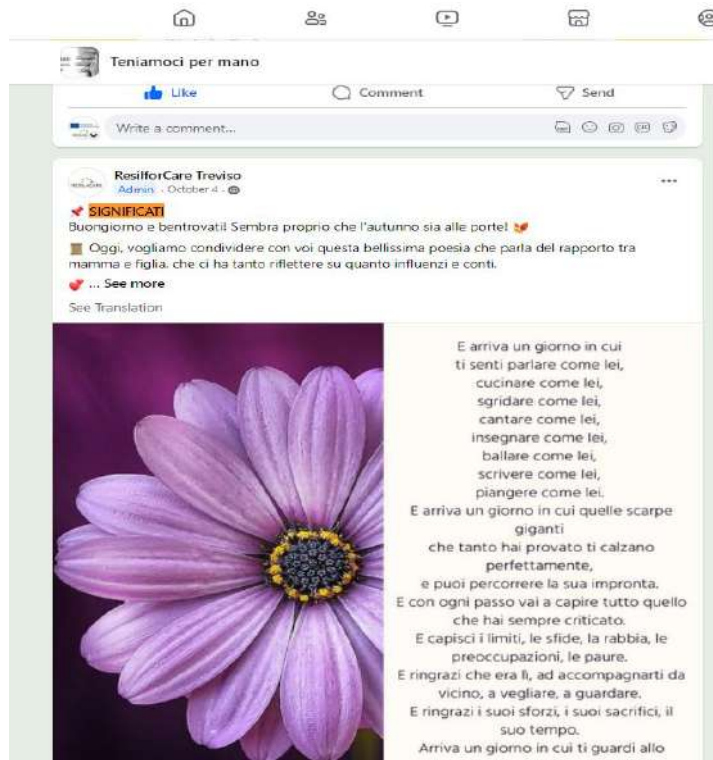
Teniamoci per mano

Like
Comment
Send

Write a comment...

ResilforCare Treviso
Admin · October 4 ·

SIGNIFICATI
Buongiorno e bentrovati! Sembra proprio che l'autunno sia alle porte!

Oggi, vogliamo condividere con voi questa bellissima poesia che parla del rapporto tra mamma e figlia, che ci ha tanto riflettere su quanto influenzi e conti.

... See more
See Translation

E arriva un giorno in cui
ti senti parlare come lei,
cucinare come lei,
sgridare come lei,
cantare come lei,
insegnare come lei,
ballare come lei,
scrivere come lei,
piangere come lei.
E arriva un giorno in cui quelle scarpe giganti
che tanto hai provato ti calzano perfettamente,
e puoi percorrere la sua impronta.
E con ogni passo vai a capire tutto quello che hai sempre criticato.
E capisci i limiti, le sfide, la rabbia, le preoccupazioni, le paure.
E ringrazi che era lì, ad accompagnarti da vicino, a vegliare, a guardare.
E ringrazi i suoi sforzi, i suoi sacrifici, il suo tempo.
Arriva un giorno in cui ti guardi allo